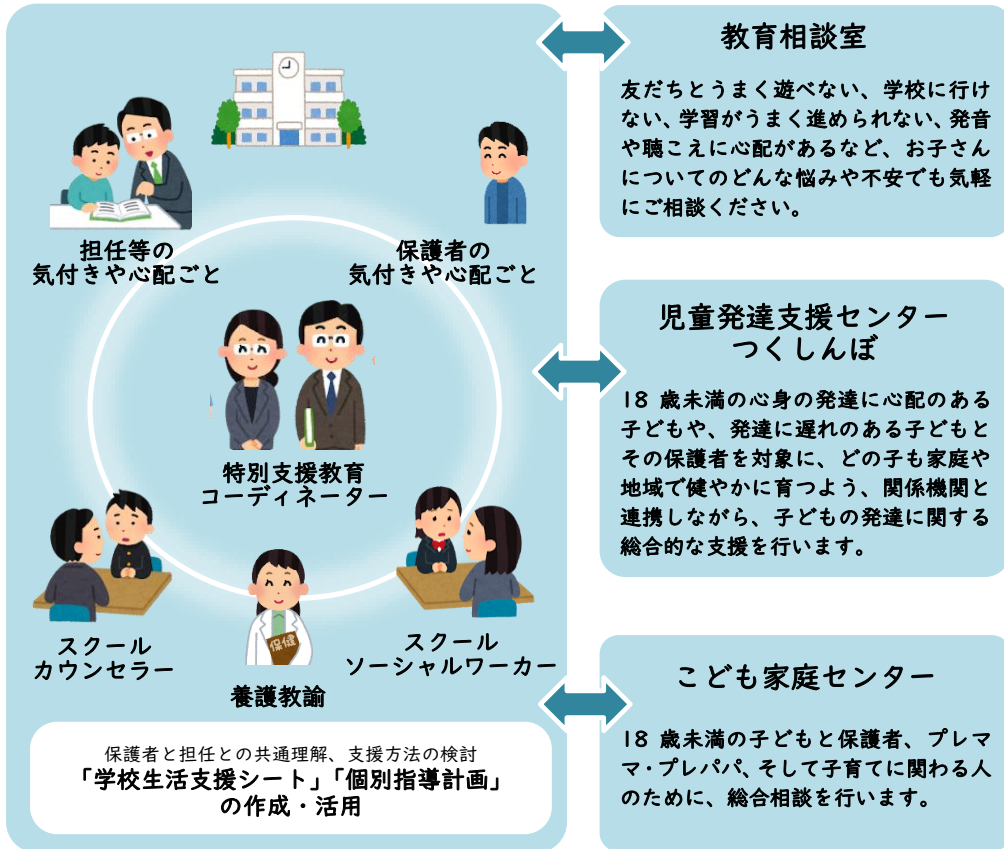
担任等の
気付きや心配ごと

保護者の
気付きや心配ごと

特別支援教育
コーディネーター

スクール
カウンセラー

保健

養護教諭

スクール
ソーシャルワーカー

保護者と担任との共通理解、支援方法の検討
「学校生活支援シート」「個別指導計画」
の作成・活用

教育相談室

友だちとうまく遊べない、学校に行けない、学習がうまく進められない、発音や聴こえに心配があるなど、お子さんについてのどんな悩みや不安でも気軽にご相談ください。

児童発達支援センター
つくしんぼ

18 歳未満の心身の発達に心配のある子どもや、発達に遅れのある子どもとその保護者を対象に、どの子も家庭や地域で健やかに育つよう、関係機関と連携しながら、子どもの発達に関する総合的な支援を行います。

こども家庭センター

18 歳未満の子どもと保護者、プレママ・プレパパ、そして子育てに関わる人のために、総合相談を行います。